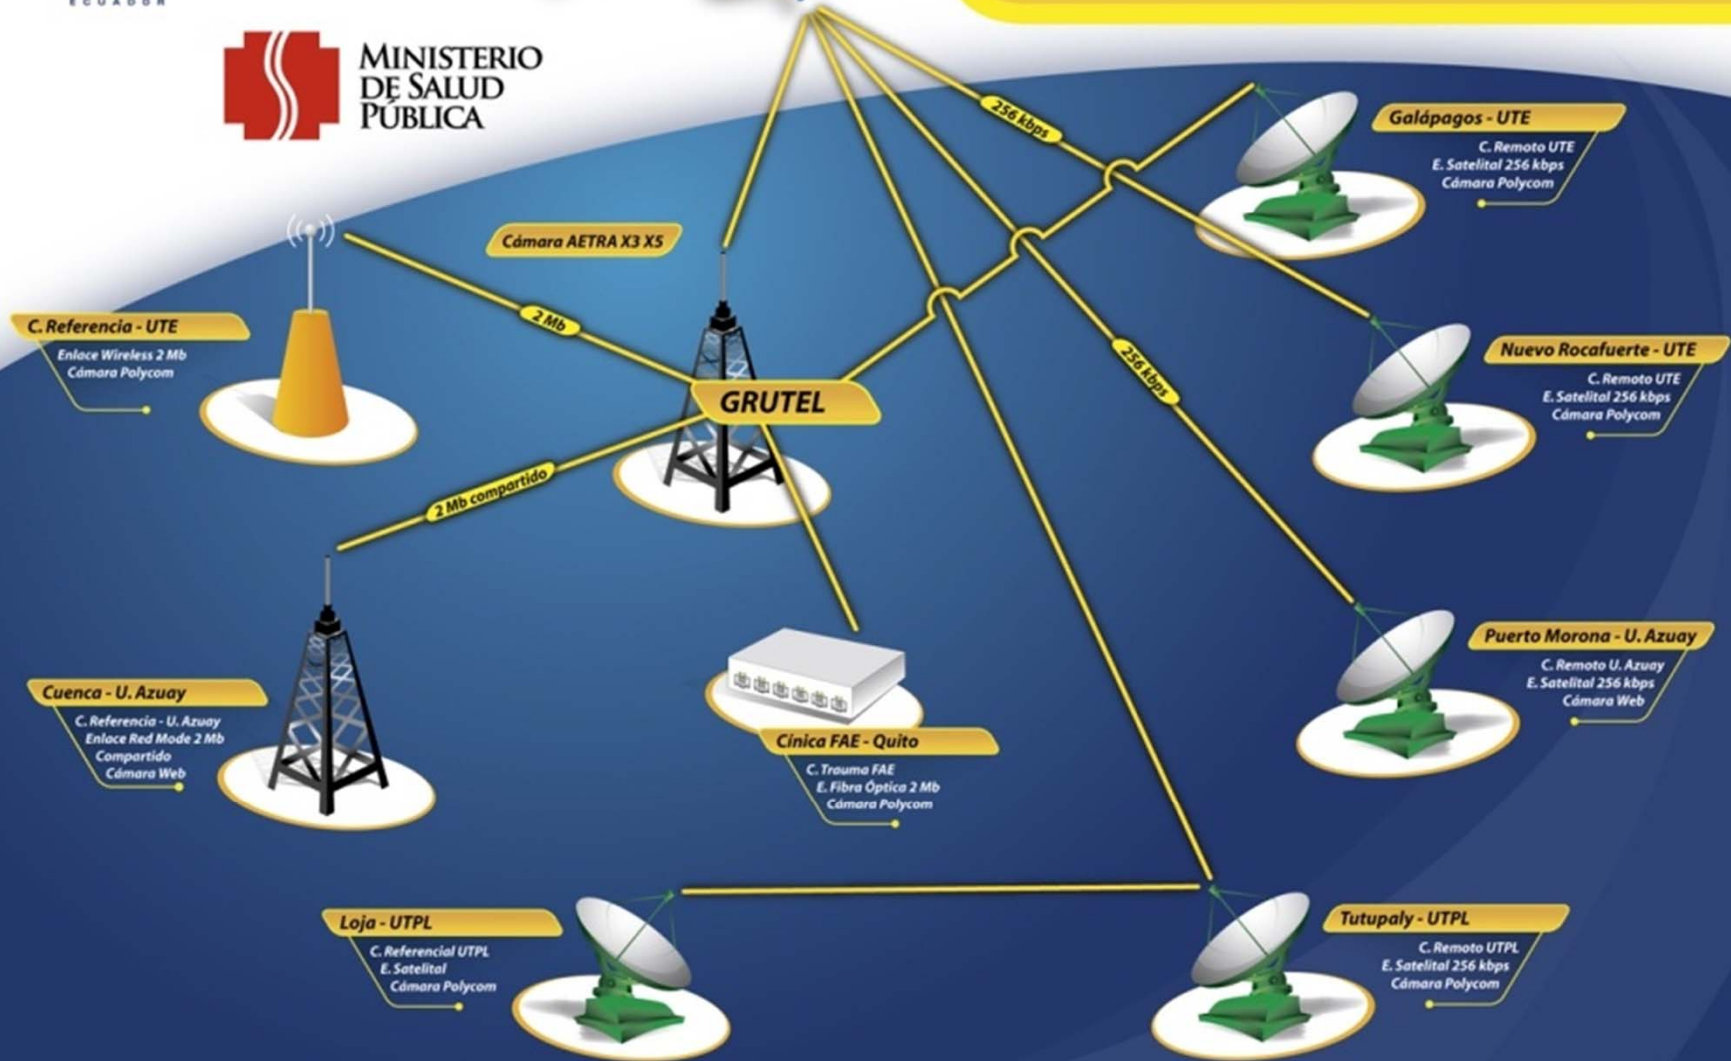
ECUADOR

MINISTERIO DE SALUD PÚBLICA

Cámara AETRA X3 X5

256 kbps

Galápagos - UTE
C. Remoto UTE
E. Satelital 256 kbps
Cámara Polycom

C. Referencia - UTE
Enlace Wireless 2 Mb
Cámara Polycom

2 Mb

GRUTEL

256 kbps

Nuevo Rocafuerte - UTE
C. Remoto UTE
E. Satelital 256 kbps
Cámara Polycom

2 Mb compartido

Puerto Morona - U. Azuay
C. Remoto U. Azuay
E. Satelital 256 kbps
Cámara Web

Cuenca - U. Azuay
C. Referencia - U. Azuay
Enlace Red Mode 2 Mb
Compartido
Cámara Web

Cínica FAE - Quito
C. Trauma FAE
E. Fibra Óptica 2 Mb
Cámara Polycom

Loja - UTPL
C. Referencial UTPL
E. Satelital
Cámara Polycom

Tutupaly - UTPL
C. Remoto UTPL
E. Satelital 256 kbps
Cámara Polycom